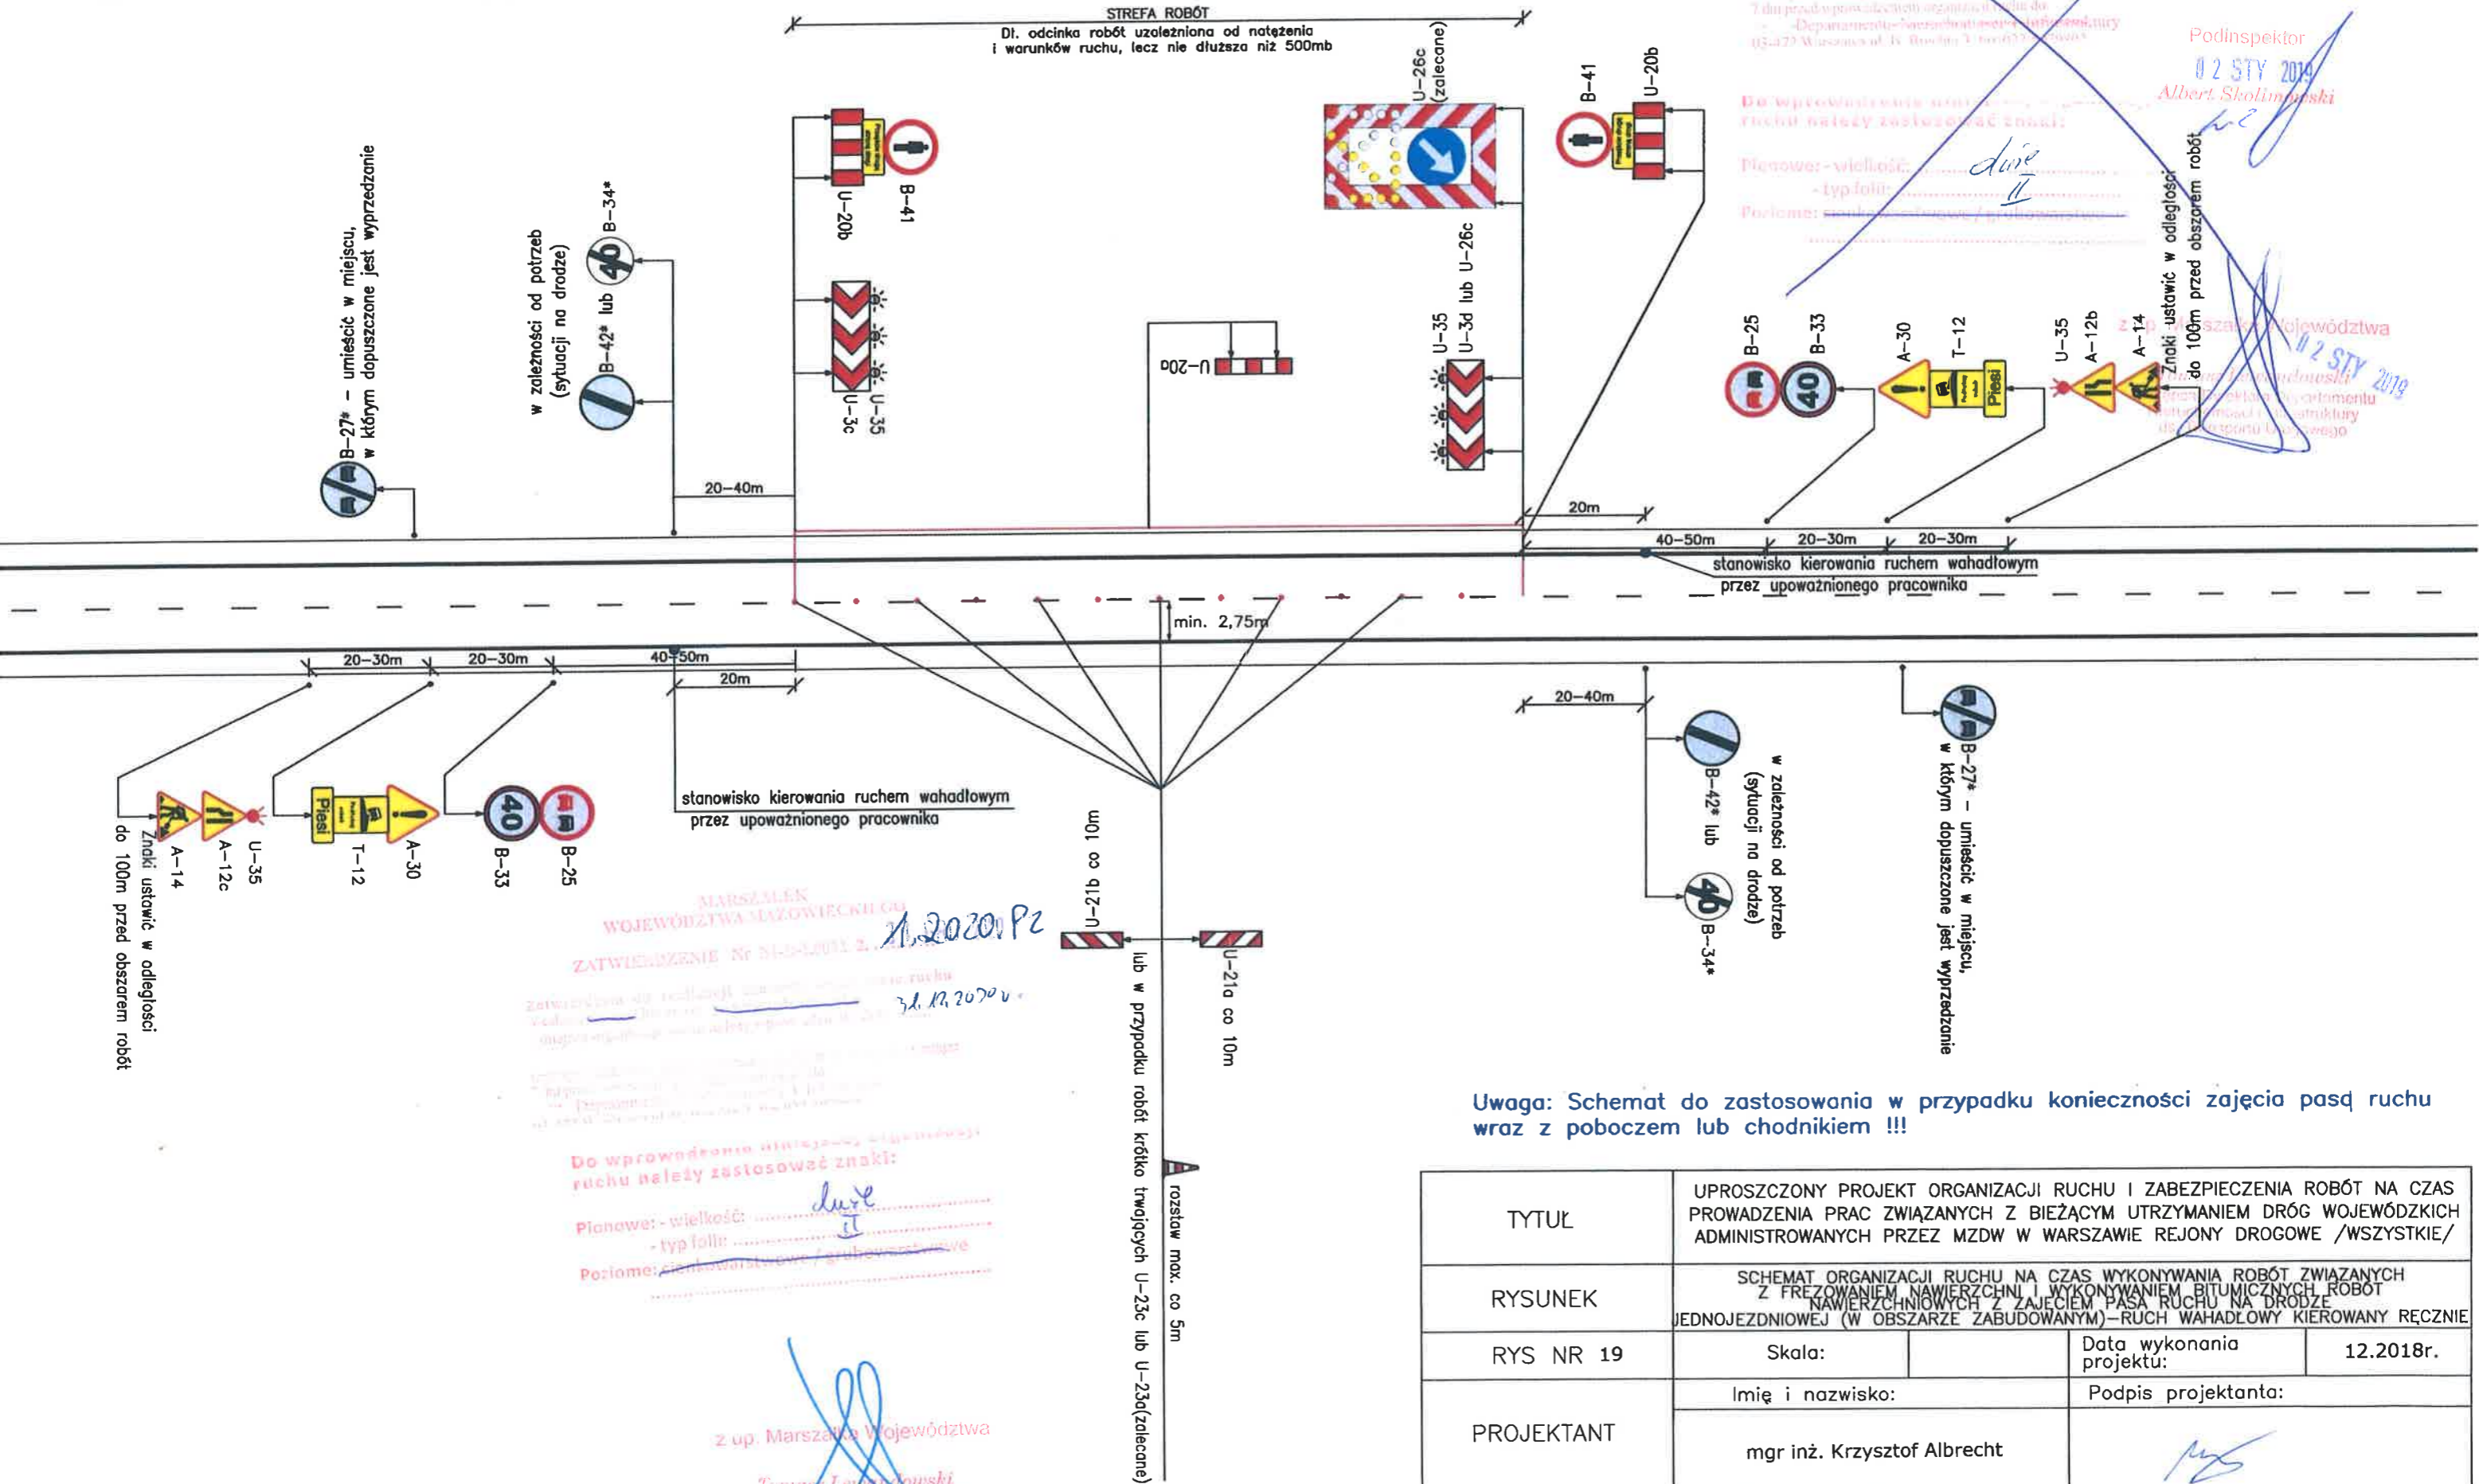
STREFA ROBÓT
Dł. odcinka robót uzależniona od natężenia i warunków ruchu, lecz nie dłuższa niż 500mb

U-26c (zalecane)
B-41
U-20b
U-20b
B-41
U-3c
U-35
U-20a
U-35
U-3d lub U-26c

B-27* – umieścić w miejscu, w którym dopuszczone jest wyprzedzanie
w zależności od potrzeb (sytuacji na drodze)
B-42* lub B-34*
20–40m

B-25
B-33
A-30
T-12
U-35
A-12b
A-14
Znaki ustawić w odległości do 100m przed obszarem robót
20m
40–50m
20–30m
20–30m
stanowisko kierowania ruchem wahadłowym przez upoważnionego pracownika
min. 2,75m

20–30m
20–30m
40–50m
20m
A-14
A-12c
U-35
T-12
A-30
B-33
B-25
Znaki ustawić w odległości do 100m przed obszarem robót
stanowisko kierowania ruchem wahadłowym przez upoważnionego pracownika

20–40m
B-42* lub B-34*
w zależności od potrzeb (sytuacji na drodze)
B-27* – umieścić w miejscu, w którym dopuszczone jest wyprzedzanie

U-21b co 10m
U-21a co 10m
lub w przypadku robót krótko trwających U-23c lub U-23a(zalecane)
rozstaw max. co 5m

Podinspektor
02 STY 2019
Albert Skolimowski
Do wprowadzenia stałej organizacji ruchu należy zastosować znaki:
Pionowe: - wielkość: duże
- typ folii: II
Poziome: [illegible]
z up. Marszałka Województwa
02 STY 2019

MARSZAŁEK WOJEWÓDZTWA MAZOWIECKIEGO
ZATWIERDZENIE Nr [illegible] 1.2020.PZ
31.12.2020 r.
Do wprowadzenia stałej organizacji ruchu należy zastosować znaki:
Pionowe: - wielkość: duże
- typ folii: II
Poziome: cienkowarstwowe / grubowarstwowe
z up. Marszałka Województwa

Uwaga: Schemat do zastosowania w przypadku konieczności zajęcia pasą ruchu wraz z poboczem lub chodnikiem !!!

| TYTUŁ | UPROSZCZONY PROJEKT ORGANIZACJI RUCHU I ZABEZPIECZENIA ROBÓT NA CZAS PROWADZENIA PRAC ZWIĄZANYCH Z BIEŻĄCYM UTRZYMANIEM DRÓG WOJEWÓDZKICH ADMINISTROWANYCH PRZEZ MZDW W WARSZAWIE REJONY DROGOWE /WSZYSTKIE/ | | |
|---|---|---|---|
| RYSUNEK | SCHEMAT ORGANIZACJI RUCHU NA CZAS WYKONYWANIA ROBÓT ZWIĄZANYCH Z FREZOWANIEM NAWIERZCHNI I WYKONYWANIEM BITUMICZNYCH ROBÓT NAWIERZCHNIOWYCH Z ZAJĘCIEM PASA RUCHU NA DRODZE JEDNOJEZDNIOWEJ (W OBSZARZE ZABUDOWANYM)–RUCH WAHADŁOWY KIEROWANY RĘCZNIE | | |
| RYS NR 19 | Skala: | Data wykonania projektu: | 12.2018r. |
| PROJEKTANT | Imię i nazwisko: mgr inż. Krzysztof Albrecht | Podpis projektanta: | |